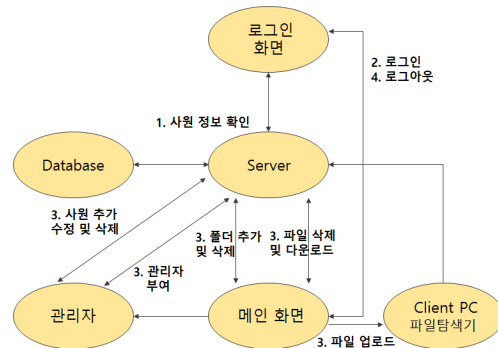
로그인
화면

2. 로그인
4. 로그아웃

1. 사원 정보 확인

Database

Server

3. 사원 추가
수정 및 삭제

3. 폴더 추가
및 삭제

3. 파일 삭제
및 다운로드

3. 관리자
부여

관리자

메인 화면

Client PC
파일탐색기

3. 파일 업로드